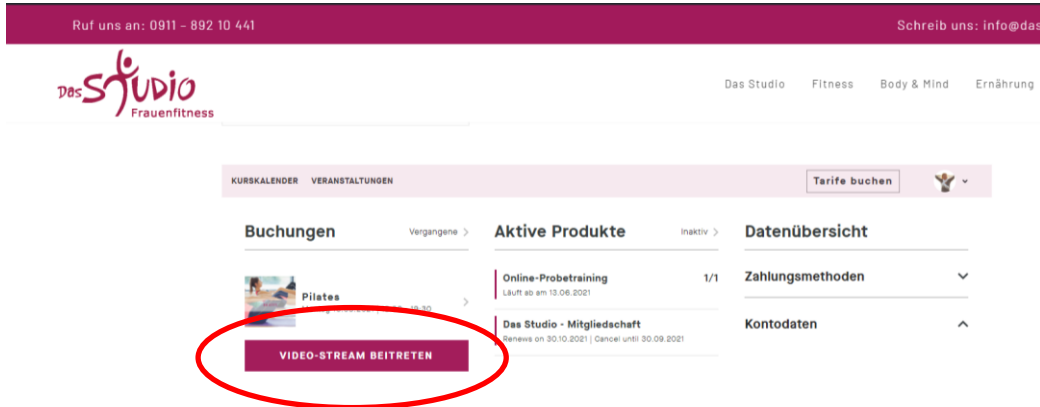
Ruf uns an: 0911 – 892 10 441

Schreib uns: info@das

Das STUDIO Frauenfitness

Das Studio Fitness Body & Mind Ernährung

KURSKALENDER VERANSTALTUNGEN

Tarife buchen

Buchungen

Vergangene

Pilates

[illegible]

VIDEO-STREAM BEITRETEN

Aktive Produkte

Inaktiv

Online-Probetraining

1/1

Läuft ab am 13.06.2021

Das Studio - Mitgliedschaft

Renews on 30.10.2021 | Cancel until 30.09.2021

Datenübersicht

Zahlungsmethoden

Kontodaten